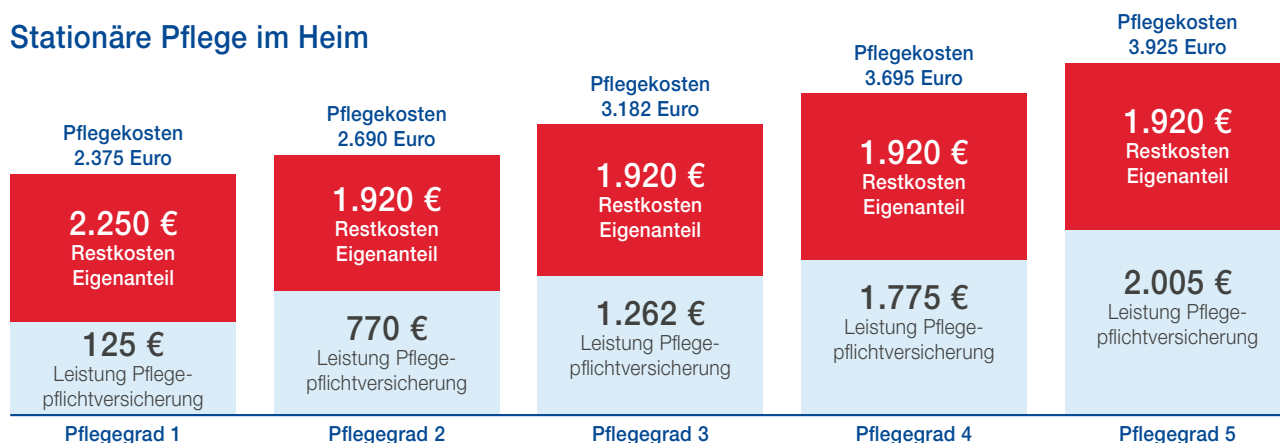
Stationäre Pflege im Heim

Pflegekosten
2.375 Euro

2.250 €
Restkosten
Eigenanteil

125 €
Leistung Pflegepflichtversicherung

Pflegegrad 1

Pflegekosten
2.690 Euro

1.920 €
Restkosten
Eigenanteil

770 €
Leistung Pflegepflichtversicherung

Pflegegrad 2

Pflegekosten
3.182 Euro

1.920 €
Restkosten
Eigenanteil

1.262 €
Leistung Pflegepflichtversicherung

Pflegegrad 3

Pflegekosten
3.695 Euro

1.920 €
Restkosten
Eigenanteil

1.775 €
Leistung Pflegepflichtversicherung

Pflegegrad 4

Pflegekosten
3.925 Euro

1.920 €
Restkosten
Eigenanteil

2.005 €
Leistung Pflegepflichtversicherung

Pflegegrad 5